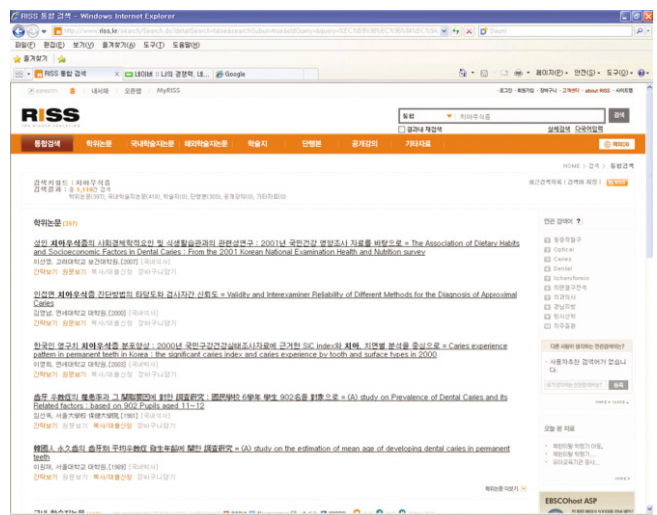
RISS 통합 검색 - Windows Internet Explorer

http://www.riss.kr/search/Search.do?detailSearch=false&searchGubun=true&oldQuery=&query=%EC%B9%98%EC%95%84%EC%9A%B0%EC%8B%9D

파일(F) 편집(E) 보기(V) 즐겨찾기(A) 도구(T) 도움말(H)

즐겨찾기

RISS 통합 검색 | 네이버 :: 나의 경쟁력, 네... | Google

페이지(P) 안전(S) 도구(O)

내서재 | 오픈랩 | MyRISS

로그인 · 회원가입 · 장바구니 · 고객센터 · about RISS · 사이트맵

RISS

통합 | 치아우식증

결과내 재검색

상세검색 | 다국어입력

통합검색 | 학위논문 | 국내학술지논문 | 해외학술지논문 | 학술지 | 단행본 | 공개강의 | 기타자료

HOME > 검색 > 통합검색

검색키워드 : 치아우식증
검색결과 : 총 1,118건 검색
학위논문(397), 국내학술지논문(410), 학술지(6), 단행본(300), 공개강의(0), 기타자료(5)

최근검색어보기 | 검색어 저장

학위논문 (397)

성인 치아우식증의 사회경제학적요인 및 식생활습관과의 관련성연구 : 2001년 국민건강 영양조사 자료를 바탕으로 = The Association of Dietary Habits and Socioeconomic Factors in Dental Caries : From the 2001 Korean National Examination Health and Nutrition survey
이선영, 고려대학교 보건대학원, [2007] [국내석사]
간략보기 원문보기 복사/대출신청 장바구니담기

인접면 치아우식증 진단방법의 타당도와 검사자간 신뢰도 = Validity and Interexaminer Reliability of Different Methods for the Diagnosis of Approximal Caries
김명남, 연세대학교 대학원, [2000] [국내석사]
간략보기 원문보기 복사/대출신청 장바구니담기

한국인 영구치 치아우식증 분포양상 : 2000년 국민구강건강실태조사자료에 근거한 SiC index와 치아, 치면별 분석을 중심으로 = Caries experience pattern in permanent teeth in Korea : the significant caries index and caries experience by tooth and surface types in 2000
이정희, 연세대학교 대학원, [2003] [국내석사]
간략보기 원문보기 복사/대출신청 장바구니담기

齒牙 우식증의 罹患率과 그 關聯要因에 對한 調査研究 : 國民學校 6學年 學生 902名을 對象으로 = (A) study on Prevalence of Dental Caries and Its Related factors : based on 902 Pupils aged 11~12
김선옥, 서울大學校 保健大學院, [1981] [국내석사]
간략보기 원문보기 복사/대출신청 장바구니담기

韓國人 永久齒의 齒牙別 平均우蝕 罹患年齡에 關한 調査研究 = (A) study on the estimation of mean age of developing dental caries in permanent teeth
이정혁, 서울대학교 대학원, [1989] [국내석사]
간략보기 원문보기 복사/대출신청 장바구니담기

학위논문 더보기

연관 검색어 ?
충치
Dental
Caries
Dental
fluoridation
치면열구전색
치과의사
구강검진
불소
치과주치

다른 사람이 찾아보는 연관검색어는?
사용자추천 검색어가 없습니다.
연관 검색어를 입력하세요 등록

오늘 본 자료

EBSCOhost ASP